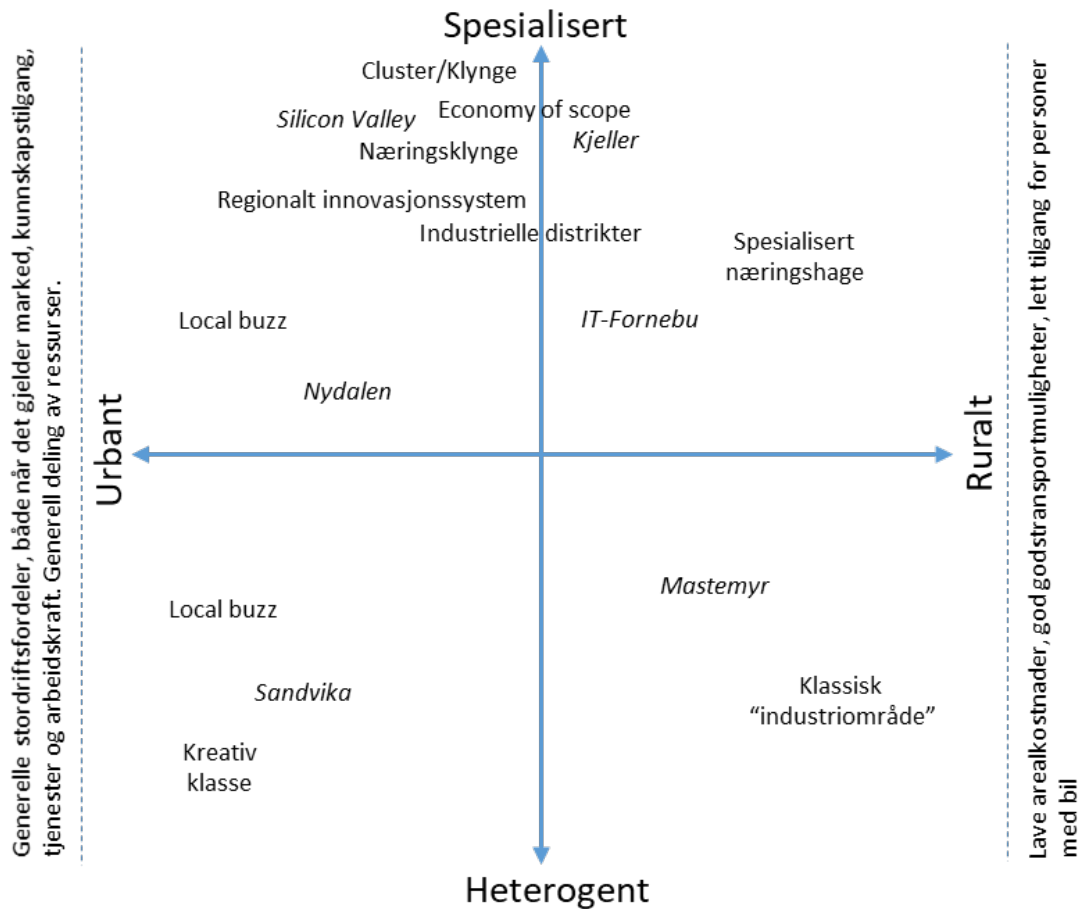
Spesialisert

Generelle stordriftsfordeler, både når det gjelder marked, kunnskapstilgang, tjenester og arbeidskraft. Generell deling av ressurser.

Cluster/Klynge

Silicon Valley

Economy of scope

Næringsklynge

Kjeller

Regionalt innovasjonssystem

Industrielle distrikter

Spesialisert næringshage

Local buzz

IT-Fornebu

Nydalen

Urbant

Ruralt

Mastemyr

Local buzz

Sandvika

Klassisk "industriområde"

Kreativ klasse

Heterogent

Lave arealkostnader, god godstransportmuligheter, lett tilgang for personer med bil